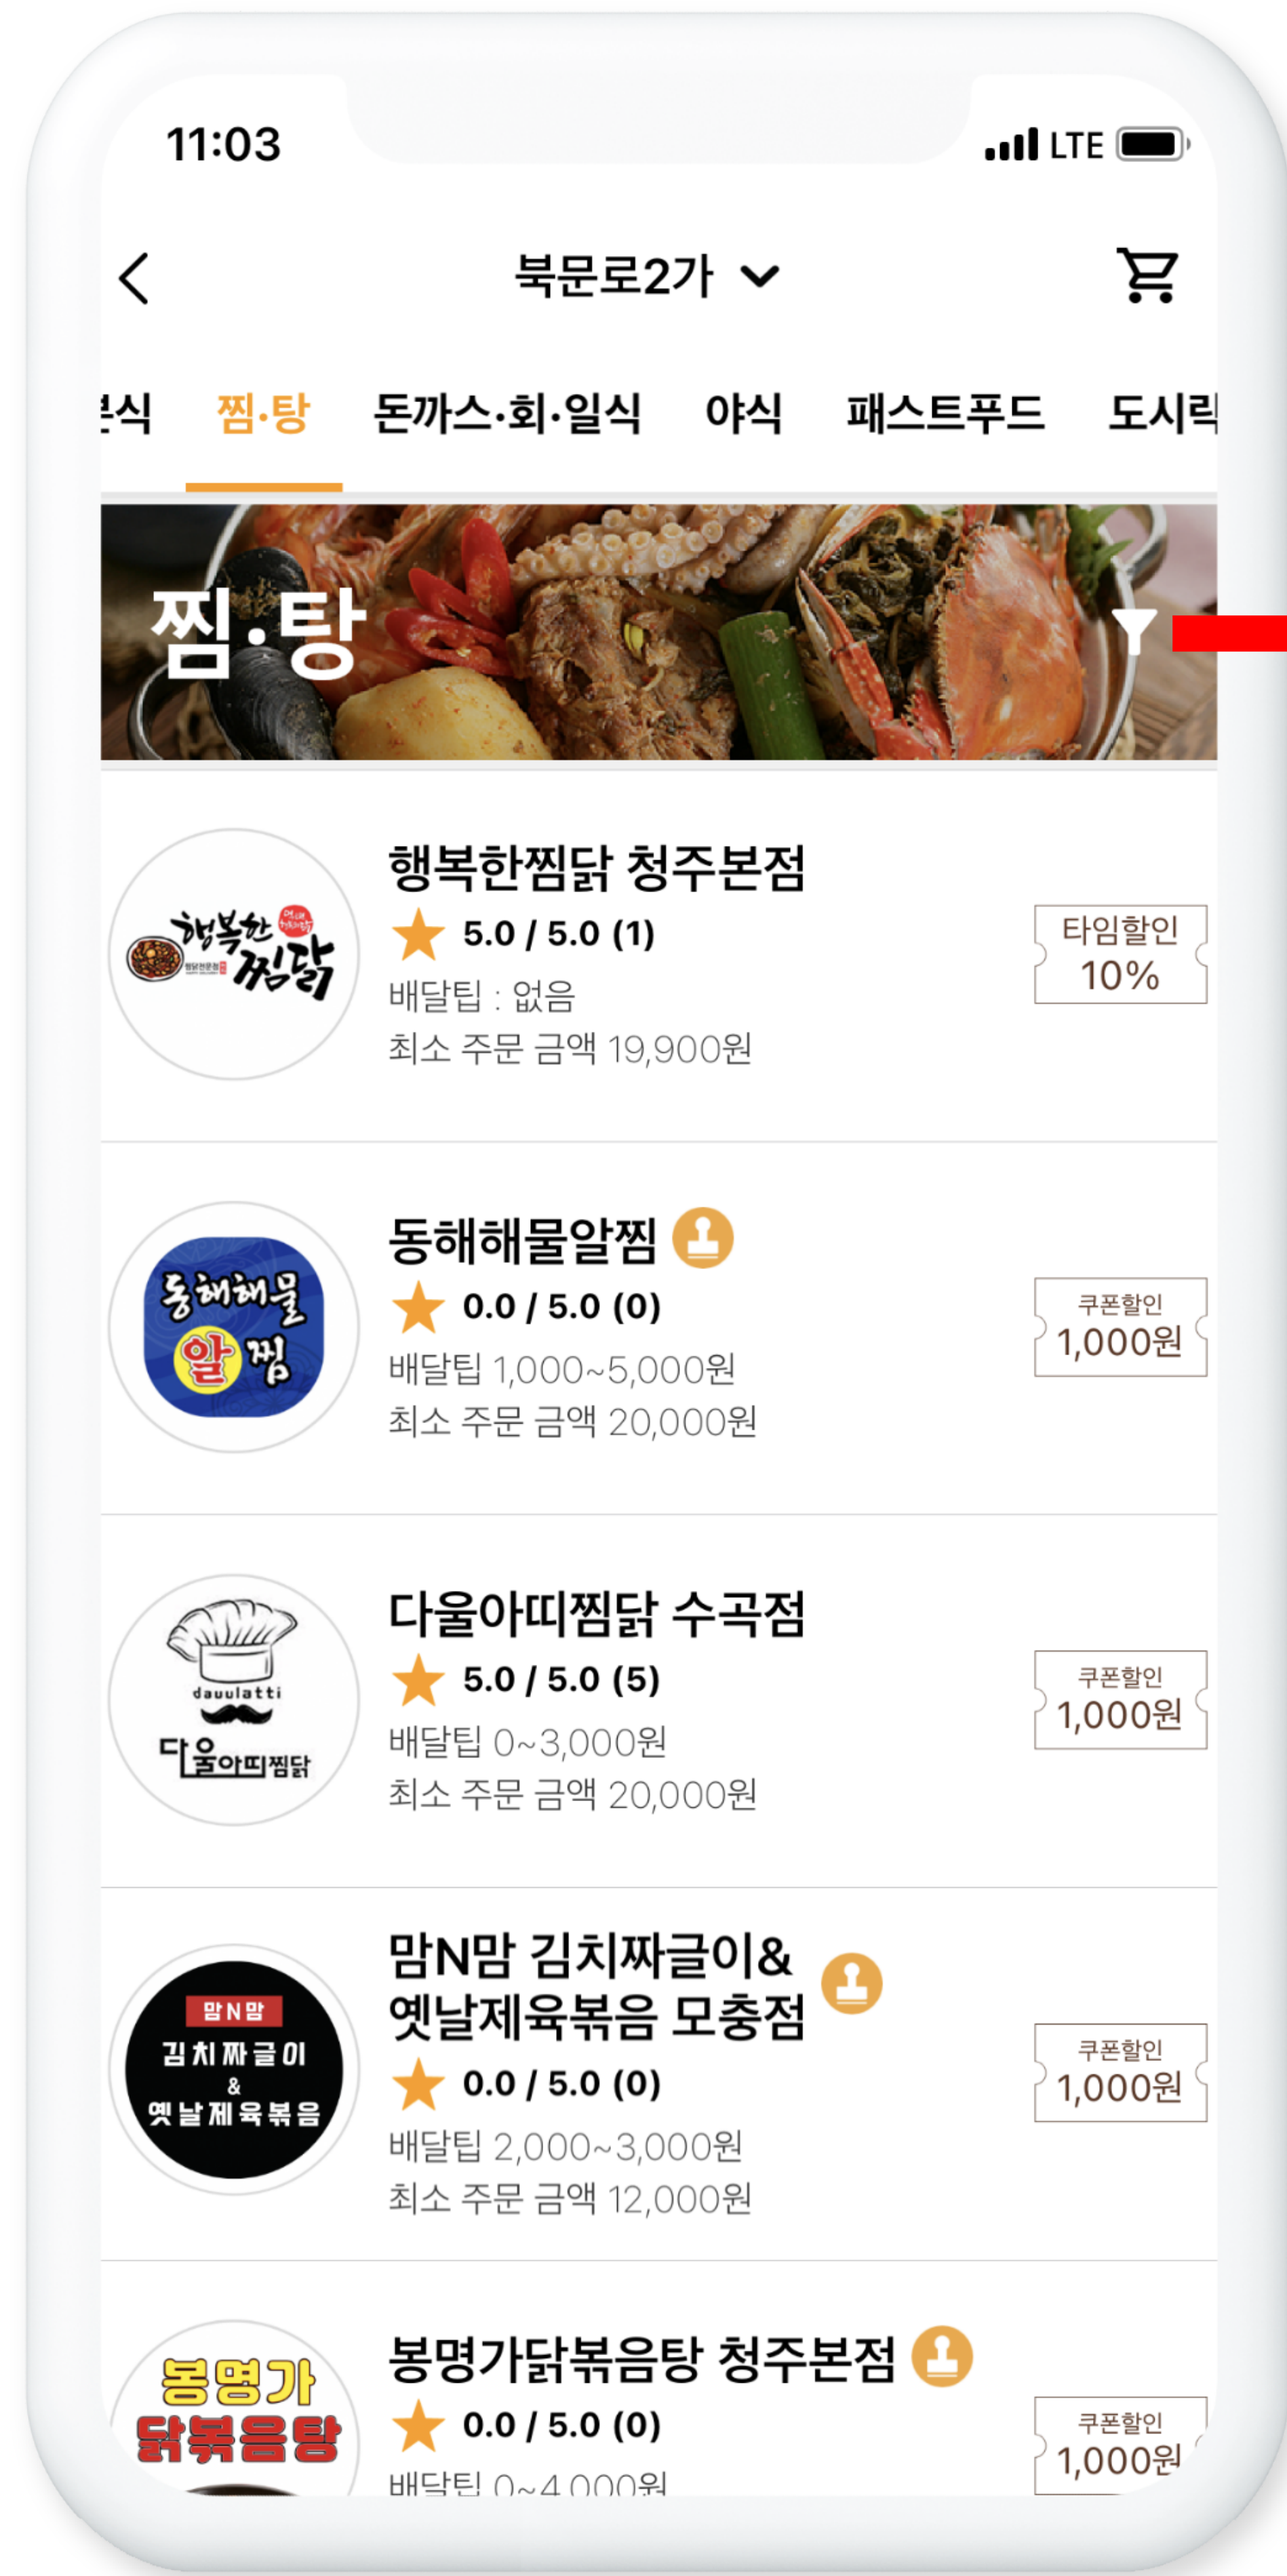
11:03

LTE

북문로2가

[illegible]식 찜·탕 돈까스·회·일식 야식 패스트푸드 도시락

찜·탕

행복한 찜닭

행복한찜닭 청주본점
5.0 / 5.0 (1)
배달팁 : 없음
최소 주문 금액 19,900원
타임할인 10%

동해해물 알찜

동해해물알찜
0.0 / 5.0 (0)
배달팁 1,000~5,000원
최소 주문 금액 20,000원
쿠폰할인 1,000원

dauulatti
다울아띠찜닭

다울아띠찜닭 수곡점
5.0 / 5.0 (5)
배달팁 0~3,000원
최소 주문 금액 20,000원
쿠폰할인 1,000원

맘N맘
김치짜글이 & 옛날제육볶음

맘N맘 김치짜글이& 옛날제육볶음 모충점
0.0 / 5.0 (0)
배달팁 2,000~3,000원
최소 주문 금액 12,000원
쿠폰할인 1,000원

봉명가 닭볶음탕

봉명가닭볶음탕 청주본점
0.0 / 5.0 (0)
배달팁 0~4,000원
쿠폰할인 1,000원